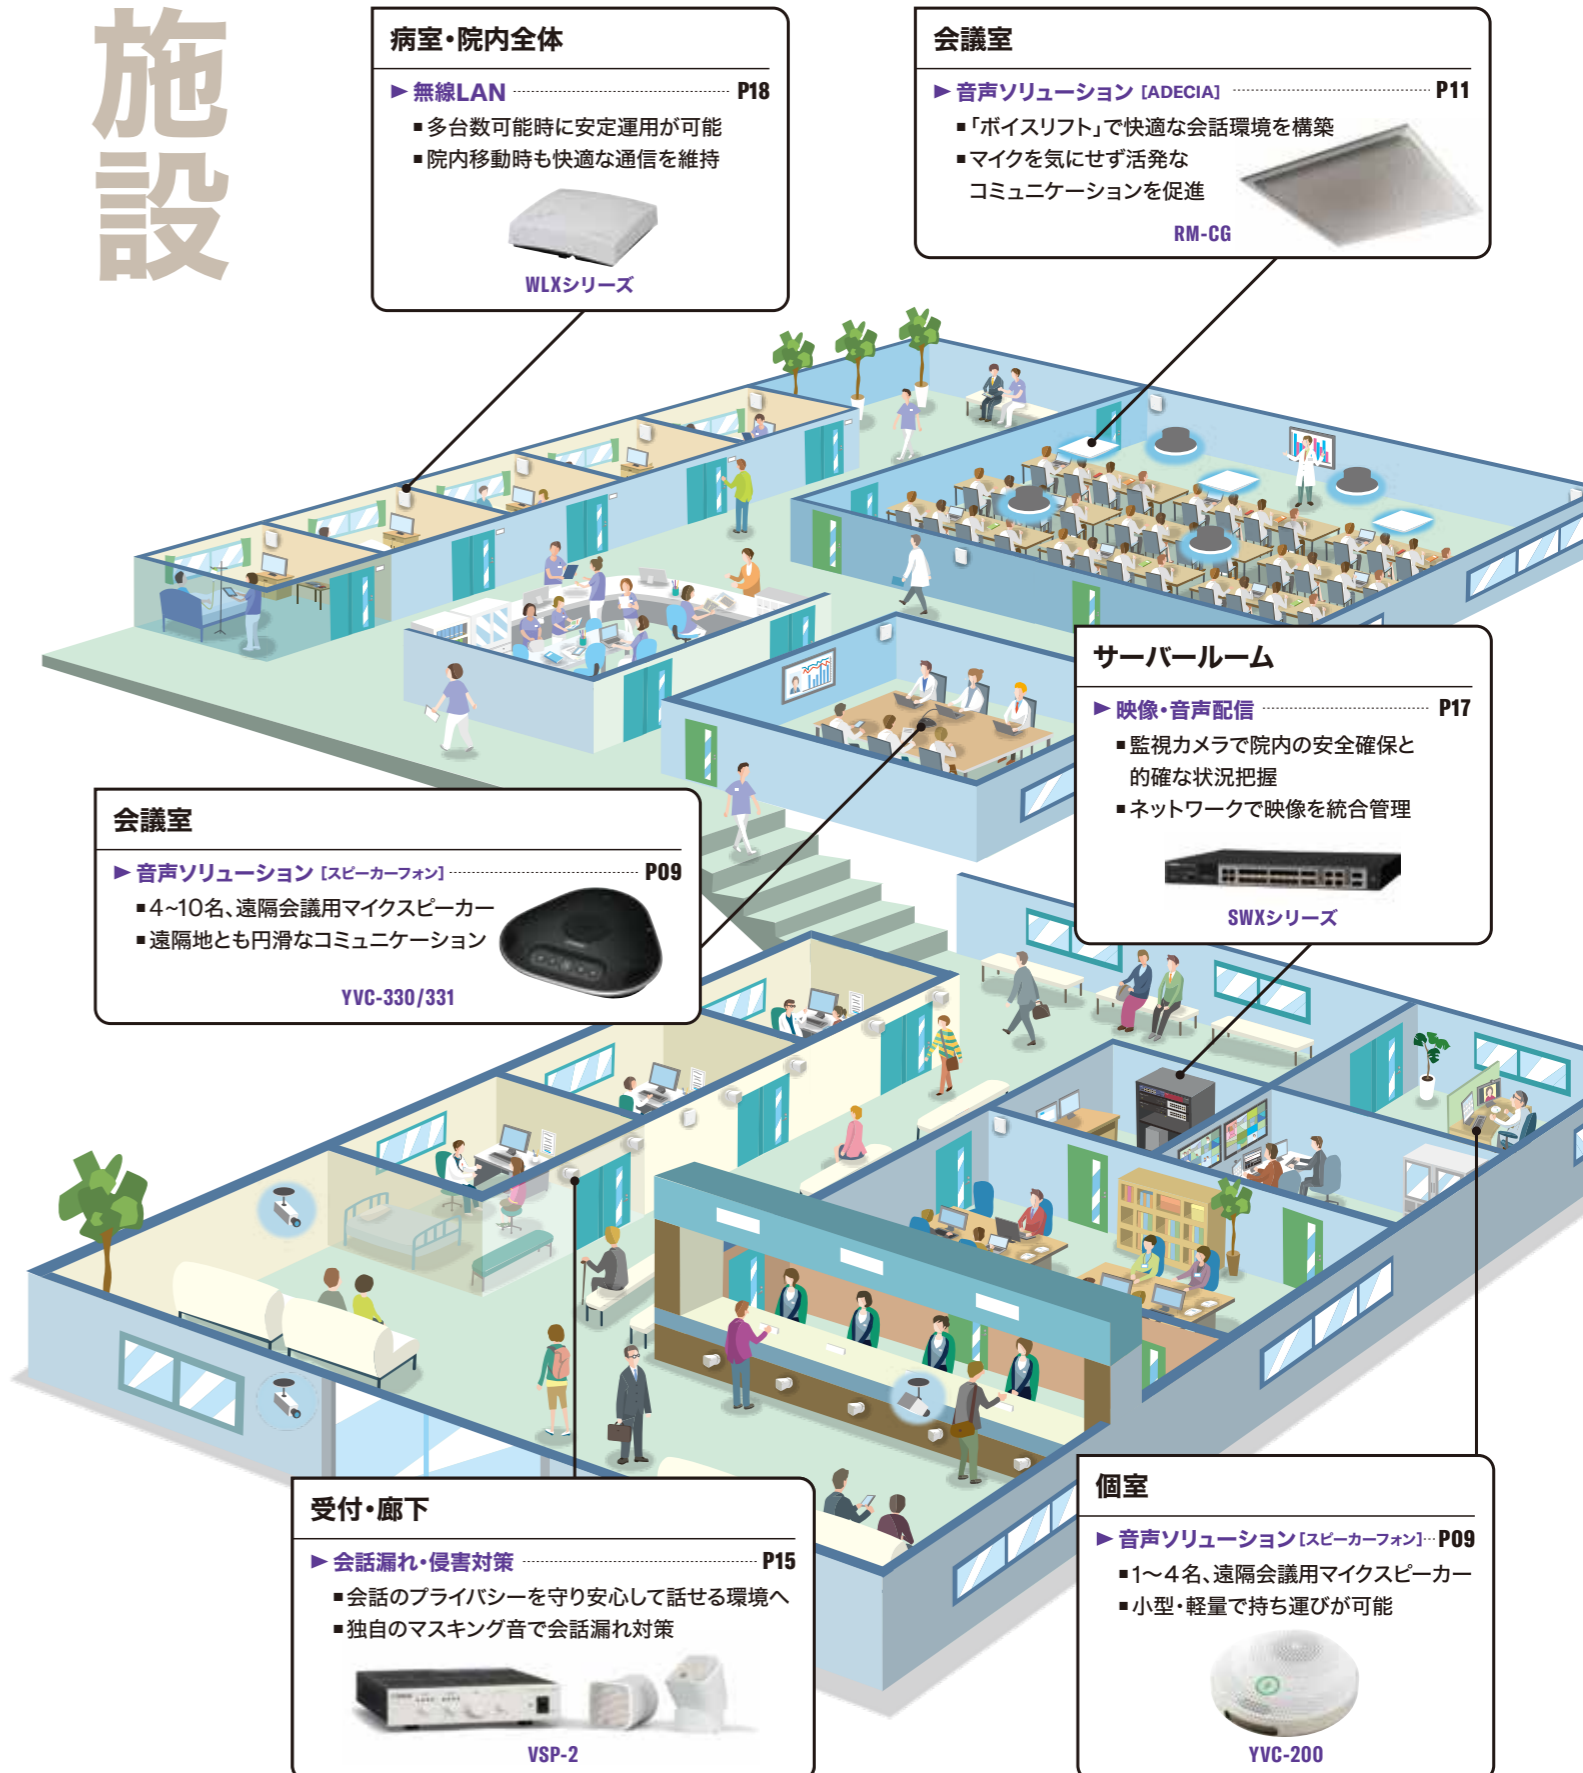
施設

病室・院内全体

▶ 無線LAN P18

▪多台数可能時に安定運用が可能
▪院内移動時も快適な通信を維持

WLXシリーズ

会議室

▶ 音声ソリューション [ADECIA] P11

▪「ボイスリフト」で快適な会話環境を構築
▪マイクを気にせず活発なコミュニケーションを促進

RM-CG

サーバールーム

▶ 映像・音声配信 P17

▪監視カメラで院内の安全確保と的確な状況把握
▪ネットワークで映像を統合管理

SWXシリーズ

会議室

▶ 音声ソリューション [スピーカーフォン] P09

▪4~10名、遠隔会議用マイクスピーカー
▪遠隔地とも円滑なコミュニケーション

YVC-330/331

受付・廊下

▶ 会話漏れ・侵害対策 P15

▪会話のプライバシーを守り安心して話せる環境へ
▪独自のマスキング音で会話漏れ対策

VSP-2

個室

▶ 音声ソリューション [スピーカーフォン] P09

▪1~4名、遠隔会議用マイクスピーカー
▪小型・軽量で持ち運びが可能

YVC-200